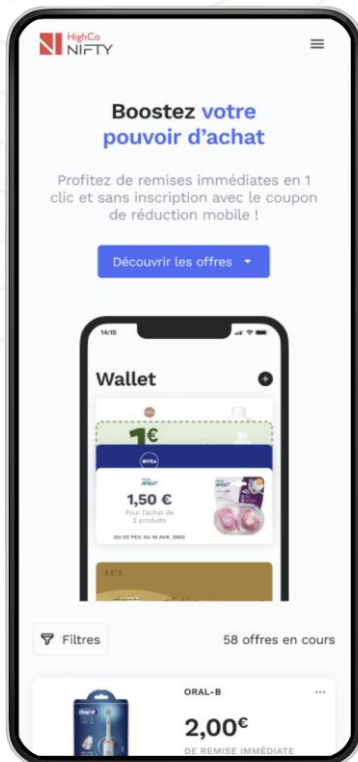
HighCo NIFTY

Boostez votre pouvoir d'achat

Profitez de remises immédiates en 1 clic et sans inscription avec le coupon de réduction mobile !

Découvrir les offres

14:15

Wallet

1€

NIVEA

AVENT

1,50 €

Pour l'achat de 2 produits

DU 02 FEV. AU 18 AVR. 2022

Filtres

58 offres en cours

ORAL-B

2,00€

DE REMISE IMMÉDIATE